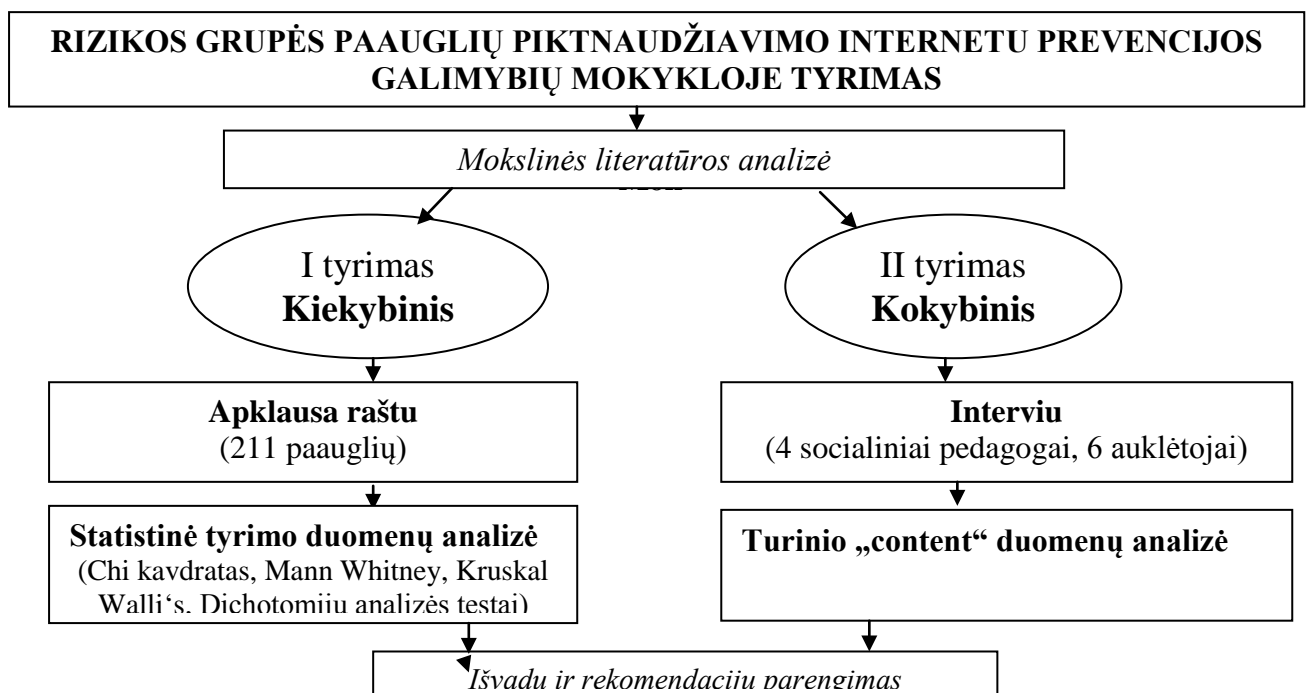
RIZIKOS GRUPĖS PAAUGLIŲ PIKTNAUDŽIAVIMO INTERNETU PREVENCIJOS GALIMYBIŲ MOKYKLOJE TYRIMAS

Mokslinės literatūros analizė

I tyrimas
Kiekybinis

II tyrimas
Kokybinis

Apklausa raštu
(211 paauglių)

Interviu
(4 socialiniai pedagogai, 6 auklėtojai)

Statistinė tyrimo duomenų analizė
(Chi kavdratas, Mann Whitney, Kruskal Walli‘s, Dichotomiju analizės testai)

Turinio „content“ duomenų analizė

Išvadu ir rekomendaciju parengimas